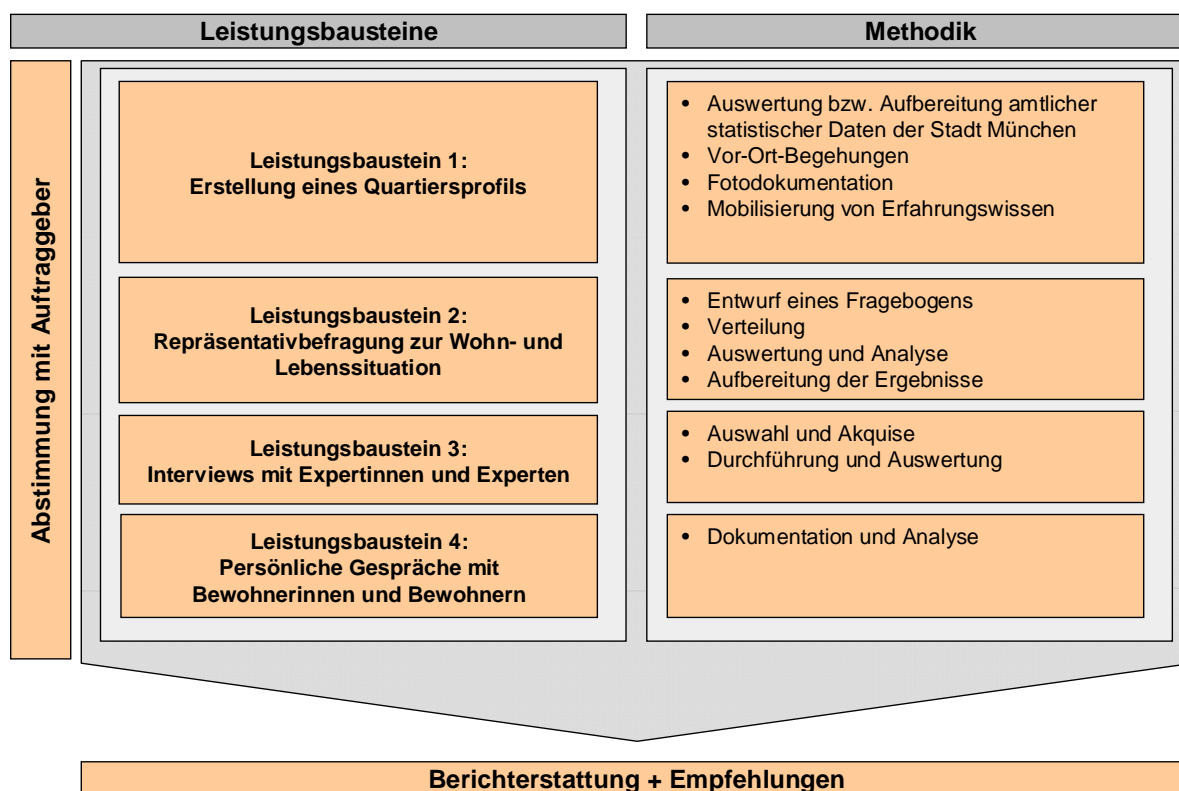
Leistungsbausteine

Methodik

Abstimmung mit Auftraggeber

Leistungsbaustein 1:
Erstellung eines Quartiersprofils

- Auswertung bzw. Aufbereitung amtlicher statistischer Daten der Stadt München
- Vor-Ort-Begehungen
- Fotodokumentation
- Mobilisierung von Erfahrungswissen

Leistungsbaustein 2:
Repräsentativbefragung zur Wohn- und Lebenssituation

- Entwurf eines Fragebogens
- Verteilung
- Auswertung und Analyse
- Aufbereitung der Ergebnisse

Leistungsbaustein 3:
Interviews mit Expertinnen und Experten

- Auswahl und Akquise
- Durchführung und Auswertung

Leistungsbaustein 4:
Persönliche Gespräche mit Bewohnerinnen und Bewohnern

- Dokumentation und Analyse

Berichterstattung + Empfehlungen